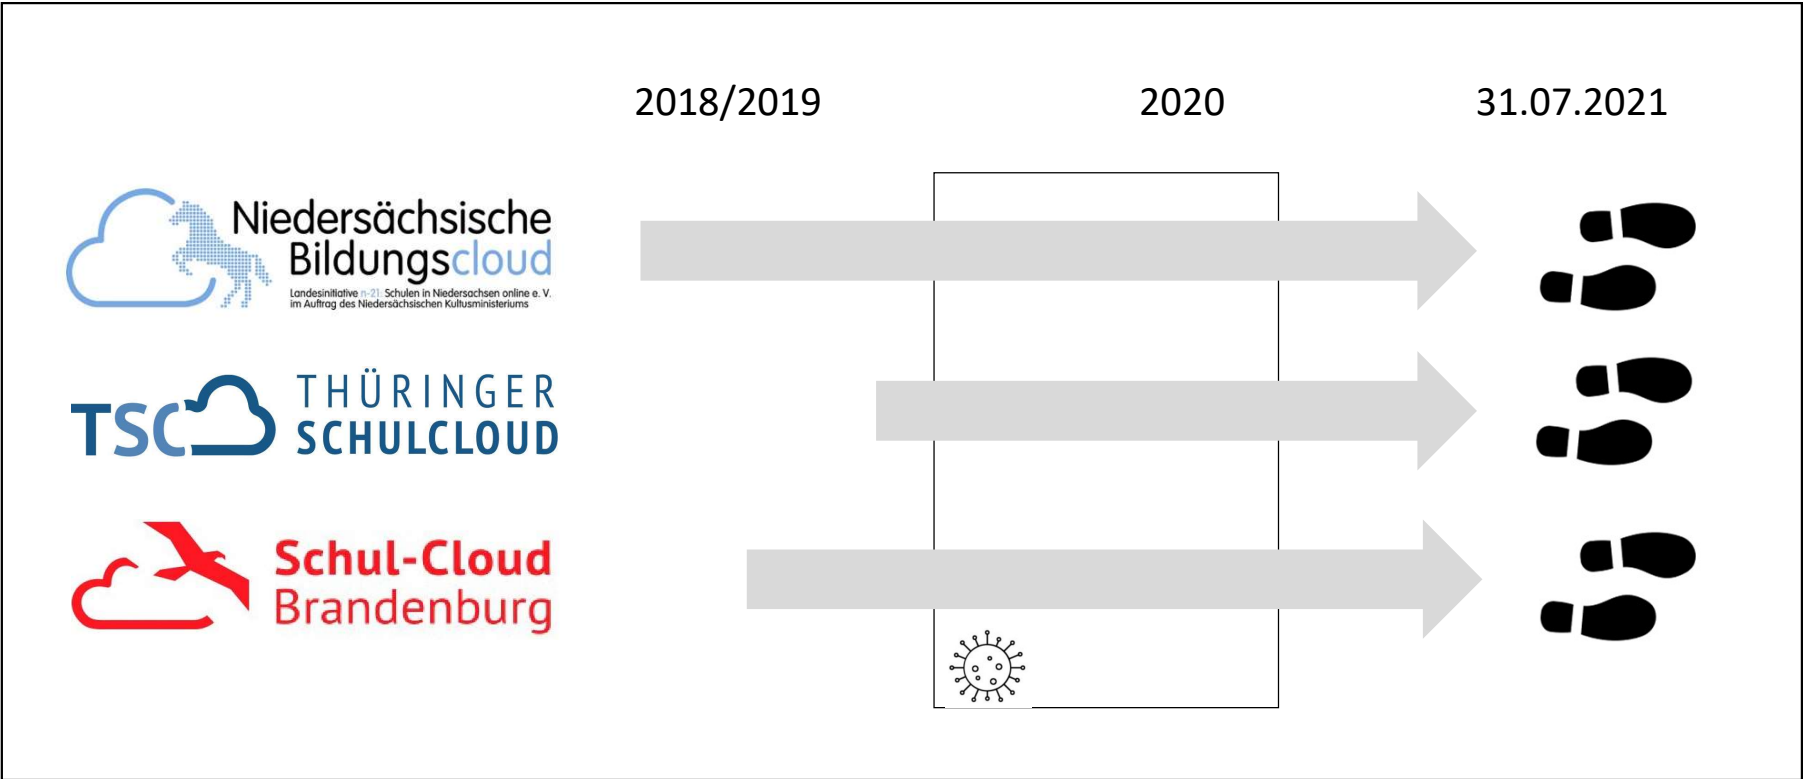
2018/2019

2020

31.07.2021

Niedersächsische Bildungscloud

Landesinitiative n-21: Schulen in Niedersachsen online e. V. im Auftrag des Niedersächsischen Kultusministeriums

TSC THÜRINGER SCHULCLOUD

Schul-Cloud Brandenburg